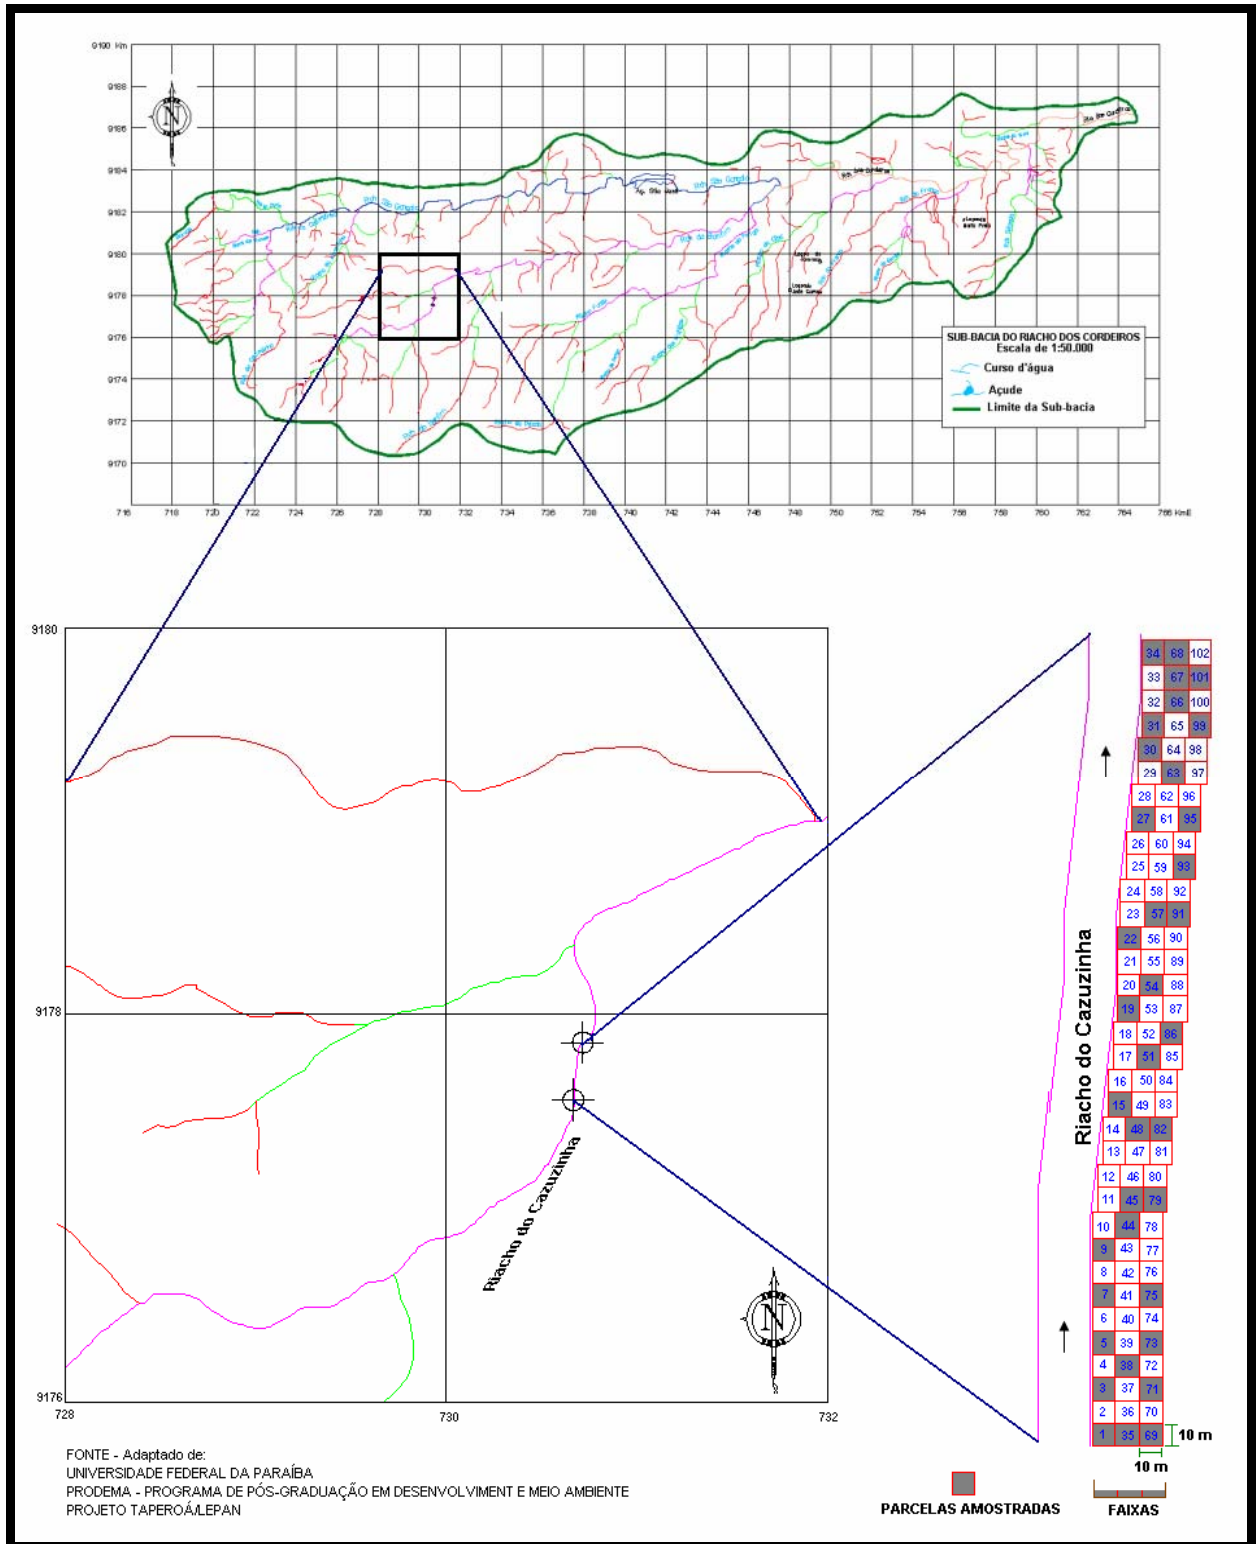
9190 Km

9188

9186

9184

9182

9180

9178

9176

9174

9172

9170

716 718 720 722 724 726 728 730 732 734 736 738 740 742 744 746 748 750 752 754 756 758 760 762 764 766 KmE

N

SUB-BACIA DO RIACHO DOS CORDEIROS
Escala de 1:50.000
Curso d'água
Açude
Limite da Sub-bacia

9180

9178

9176

728 730 732

Riacho do Cazuzinha

N

Riacho do Cazuzinha

| 34 | 68 | 102 |
|---|---|---|
| 33 | 67 | 101 |
| 32 | 66 | 100 |
| 31 | 65 | 99 |
| 30 | 64 | 98 |
| 29 | 63 | 97 |
| 28 | 62 | 96 |
| 27 | 61 | 95 |
| 26 | 60 | 94 |
| 25 | 59 | 93 |
| 24 | 58 | 92 |
| 23 | 57 | 91 |
| 22 | 56 | 90 |
| 21 | 55 | 89 |
| 20 | 54 | 88 |
| 19 | 53 | 87 |
| 18 | 52 | 86 |
| 17 | 51 | 85 |
| 16 | 50 | 84 |
| 15 | 49 | 83 |
| 14 | 48 | 82 |
| 13 | 47 | 81 |
| 12 | 46 | 80 |
| 11 | 45 | 79 |
| 10 | 44 | 78 |
| 9 | 43 | 77 |
| 8 | 42 | 76 |
| 7 | 41 | 75 |
| 6 | 40 | 74 |
| 5 | 39 | 73 |
| 4 | 38 | 72 |
| 3 | 37 | 71 |
| 2 | 36 | 70 |
| 1 | 35 | 69 |

10 m

10 m

FONTE - Adaptado de:
UNIVERSIDADE FEDERAL DA PARAÍBA
PRODEMA - PROGRAMA DE PÓS-GRADUAÇÃO EM DESENVOLVIMENT E MEIO AMBIENTE
PROJETO TAPEROÁ/LEPAN

PARCELAS AMOSTRADAS

FAIXAS